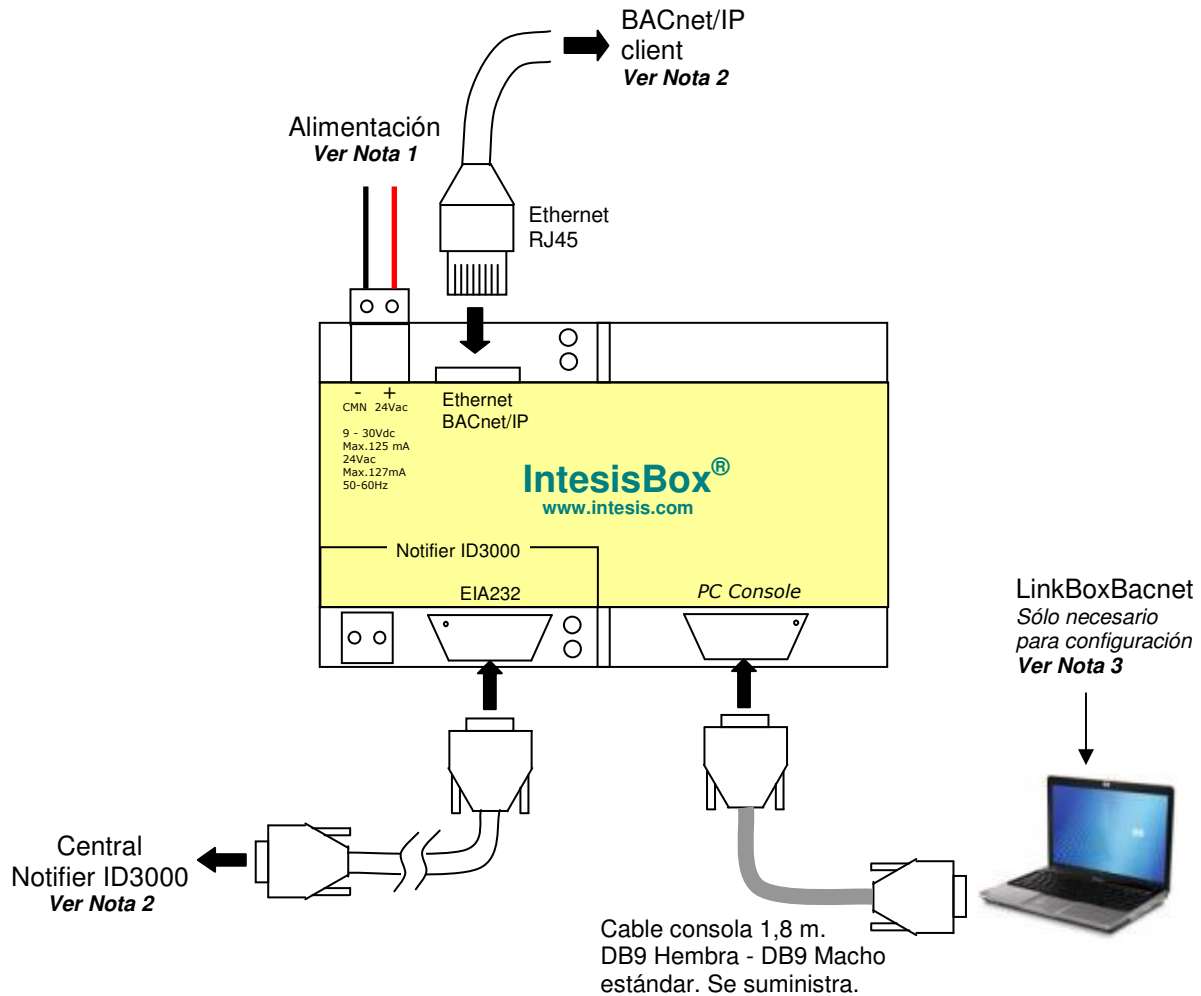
BACnet/IP client
Ver Nota 2

Alimentación
Ver Nota 1

Ethernet
RJ45

- +
CMN 24Vac

9 - 30Vdc
Max.125 mA
24Vac
Max.127mA
50-60Hz

Ethernet
BACnet/IP

IntesisBox®
www.intesis.com

Notifier ID3000

EIA232

PC Console

LinkBoxBacnet
Sólo necesario para configuración
Ver Nota 3

Central
Notifier ID3000
Ver Nota 2

Cable consola 1,8 m.
DB9 Hembra - DB9 Macho estándar. Se suministra.